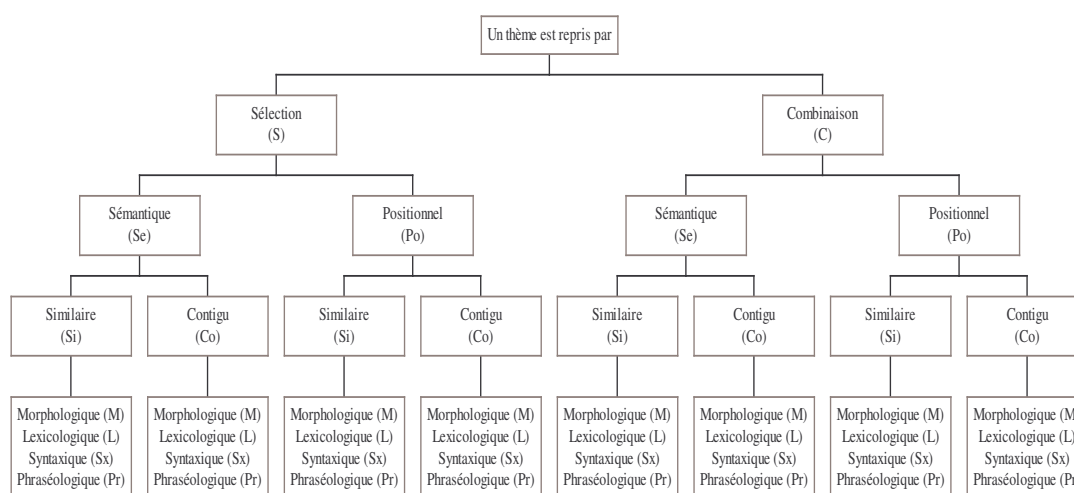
Un thème est repris par

Sélection
(S)

Combinaison
(C)

Sémantique
(Se)

Positionnel
(Po)

Sémantique
(Se)

Positionnel
(Po)

Similaire
(Si)

Contigu
(Co)

Similaire
(Si)

Contigu
(Co)

Similaire
(Si)

Contigu
(Co)

Similaire
(Si)

Contigu
(Co)

Morphologique (M)
Lexicologique (L)
Syntaxique (Sx)
Phraséologique (Pr)

Morphologique (M)
Lexicologique (L)
Syntaxique (Sx)
Phraséologique (Pr)

Morphologique (M)
Lexicologique (L)
Syntaxique (Sx)
Phraséologique (Pr)

Morphologique (M)
Lexicologique (L)
Syntaxique (Sx)
Phraséologique (Pr)

Morphologique (M)
Lexicologique (L)
Syntaxique (Sx)
Phraséologique (Pr)

Morphologique (M)
Lexicologique (L)
Syntaxique (Sx)
Phraséologique (Pr)

Morphologique (M)
Lexicologique (L)
Syntaxique (Sx)
Phraséologique (Pr)

Morphologique (M
Lexicologique (L)
Syntaxique (Sx)
Phraséologique (Pr